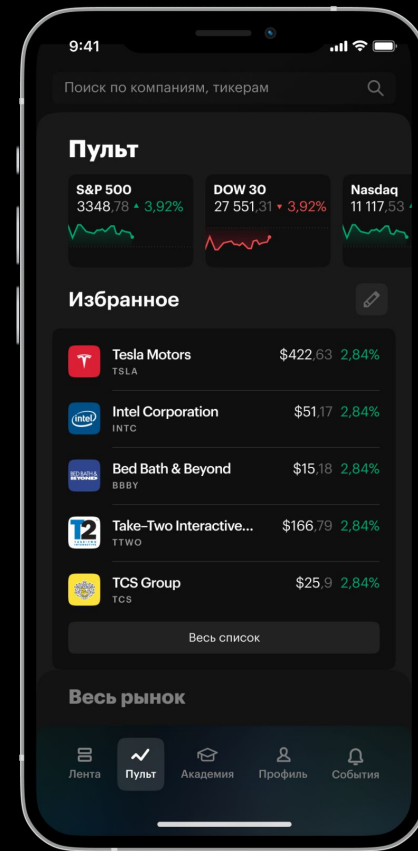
9:41

Поиск по компаниям, тикерам

Пульт

| S&P 500 | DOW 30 | Nasdaq |
|---|---|---|
| 3348,78 ▲ 3,92% | 27 551,31 ▼ 3,92% | 11 117,53 |

Избранное

Tesla Motors
TSLA
$422,63 2,84%

intel
Intel Corporation
INTC
$51,17 2,84%

BED BATH & BEYOND
Bed Bath & Beyond
BBBY
$15,18 2,84%

T2
Take–Two Interactive...
TTWO
$166,79 2,84%

TCS Group
TCS
$25,9 2,84%

Весь список

Весь рынок

Лента
Пульт
Академия
Профиль
События